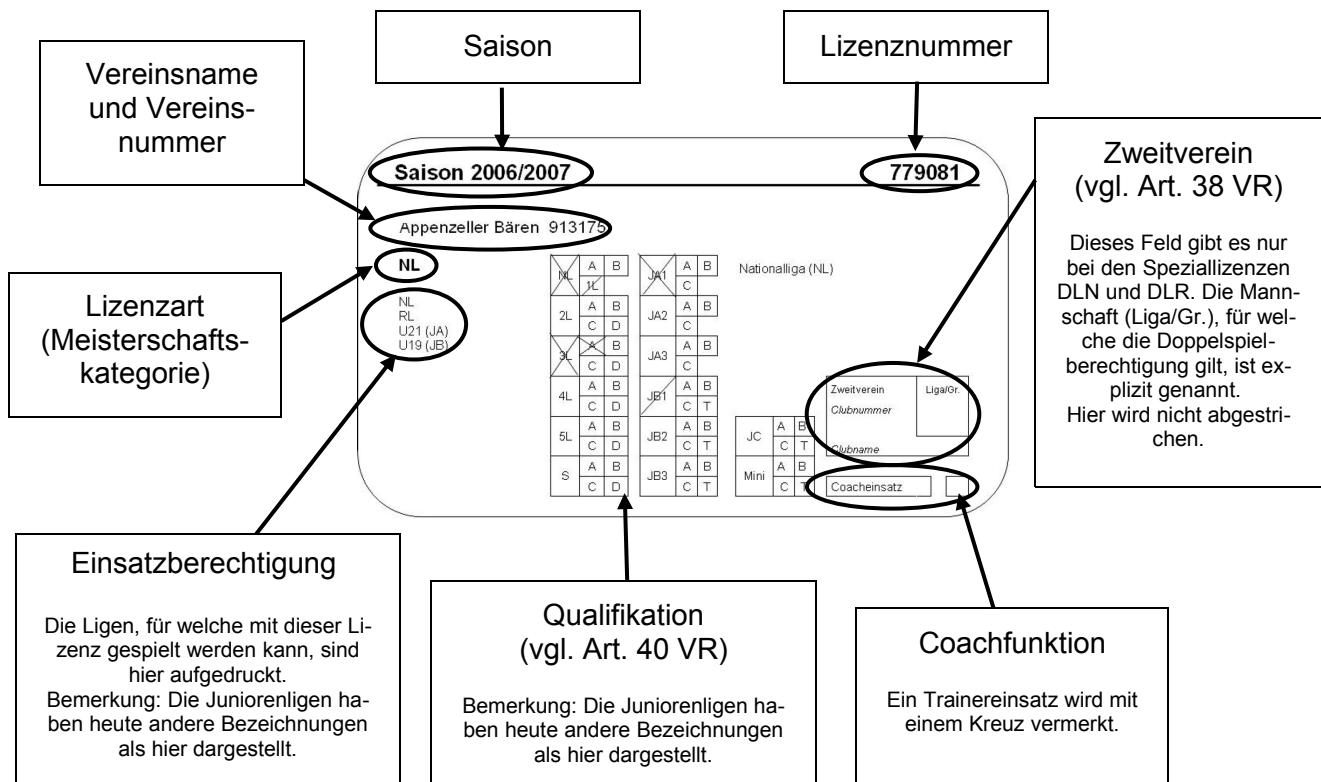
Vereinsname und Vereinsnummer

Saison

Lizenznummer

Saison 2006/2007

779081

Zweitverein (vgl. Art. 38 VR)

Dieses Feld gibt es nur bei den Speziallizenzen DLN und DLR. Die Mannschaft (Liga/Gr.), für welche die Doppelspielberechtigung gilt, ist explizit genannt. Hier wird nicht abgestrichen.

Appenzeller Bären 913175

NL

Lizenzart (Meisterschaftskategorie)

NL
RL
U21 (JA)
U19 (JB)

| NL | A | B | JA1 | A | B |
|---|---|---|---|---|---|
| | 1L | | | C | |
| 2L | A | B | JA2 | A | B |
| | C | D | | C | |
| 3L | A | B | JA3 | A | B |
| | C | D | | C | |
| 4L | A | B | JB1 | A | B |
| | C | D | | C | T |
| 5L | A | B | JB2 | A | B |
| | C | D | | C | T |
| S | A | B | JB3 | A | B |
| | C | D | | C | T |

Nationalliga (NL)

| JC | A | B |
|---|---|---|
| | C | T |
| Mini | A | B |
| | C | T |

Zweitverein
Clubnummer
Clubname
Liga/Gr.

Coacheinsatz

Einsatzberechtigung

Die Ligen, für welche mit dieser Lizenz gespielt werden kann, sind hier aufgedruckt.
Bemerkung: Die Juniorenligen haben heute andere Bezeichnungen als hier dargestellt.

Qualifikation (vgl. Art. 40 VR)

Bemerkung: Die Juniorenligen haben heute andere Bezeichnungen als hier dargestellt.

Coachfunktion

Ein Trainereinsatz wird mit einem Kreuz vermerkt.